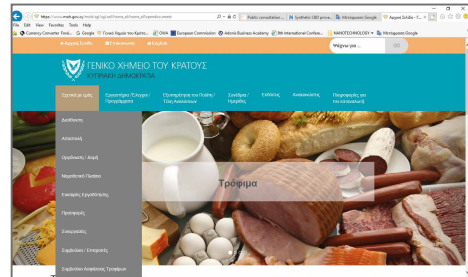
https://www.moh.gov.cy/moh/sgl/sgl.nsf/home_el/home_el?opendocument

Public consultation ... | Synthetic CBD prove... | Μεταφραστή Google | Αρχική Σελίδα - Γ...

File Edit View Favorites Tools Help

Currency Converter Tool... | Google | Γενικό Χημείο του Κράτο... | CNN | European Commission | Adonis Business Academy | RR International Conferen... | NANOTECHNOLOGY | Μεταφραστή Google

Αρχική Σελίδα | Επικοινωνία | English

Ψάχνω για ... | GO

ΓΕΝΙΚΟ ΧΗΜΕΙΟ ΤΟΥ ΚΡΑΤΟΥΣ
ΚΥΠΡΙΑΚΗ ΔΗΜΟΚΡΑΤΙΑ

Σχετικά με εμάς | Εργαστήρια / Έλεγχοι / Προγράμματα | Εξυπηρέτηση του Πολίτη / Των Αιτούντων | Σύνδεσμοι / Ημερίδες | Εκδόσεις | Ανακοινώσεις | Πληροφορίες για την ανακοίνωση

Διοίκηση

Αποστολή

Οργάνωση / Δομή

Νομοθετικό Πλαίσιο

Εθνικό Εργαστήριο Αναφοράς

Προσφορές

Συνεργασίες

Συμβούλια / Επιτροπές

Συμβούλιο Ασφάλειας Τροφίμων

Τρόφιμα